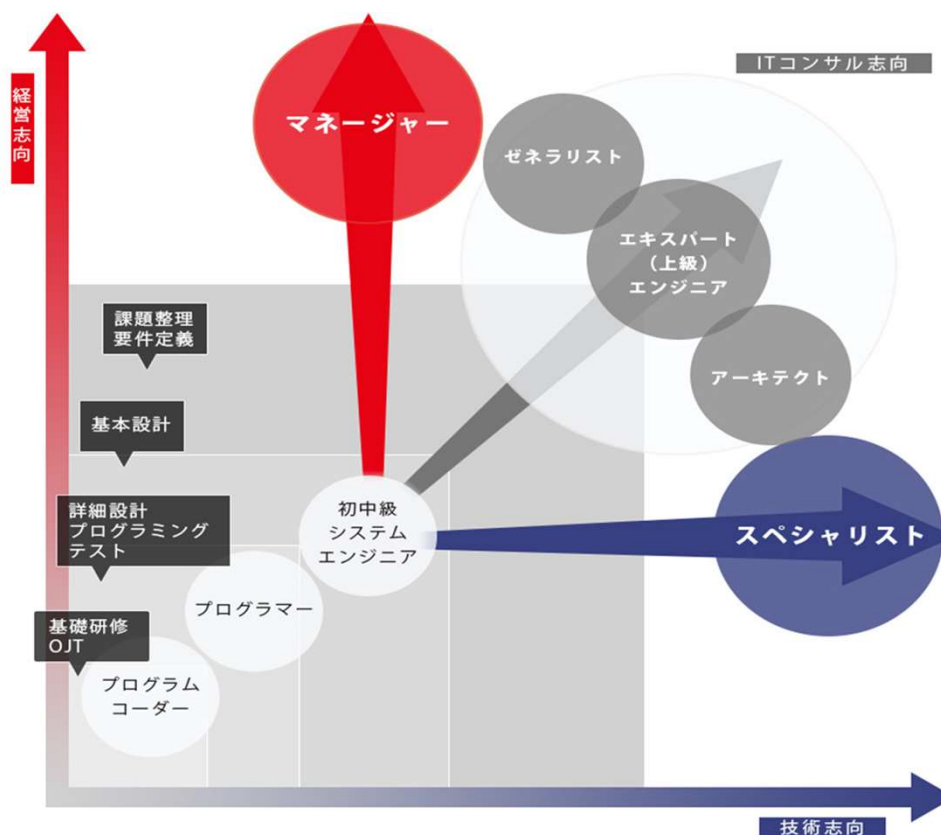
経営志向

マネージャー

ITコンサル志向

ゼネラリスト

エキスパート
(上級)
エンジニア

アーキテクト

課題整理
要件定義

基本設計

詳細設計
プログラミング
テスト

初中級
システム
エンジニア

スペシャリスト

プログラマー

基礎研修
OJT

プログラム
コーダー

技術志向